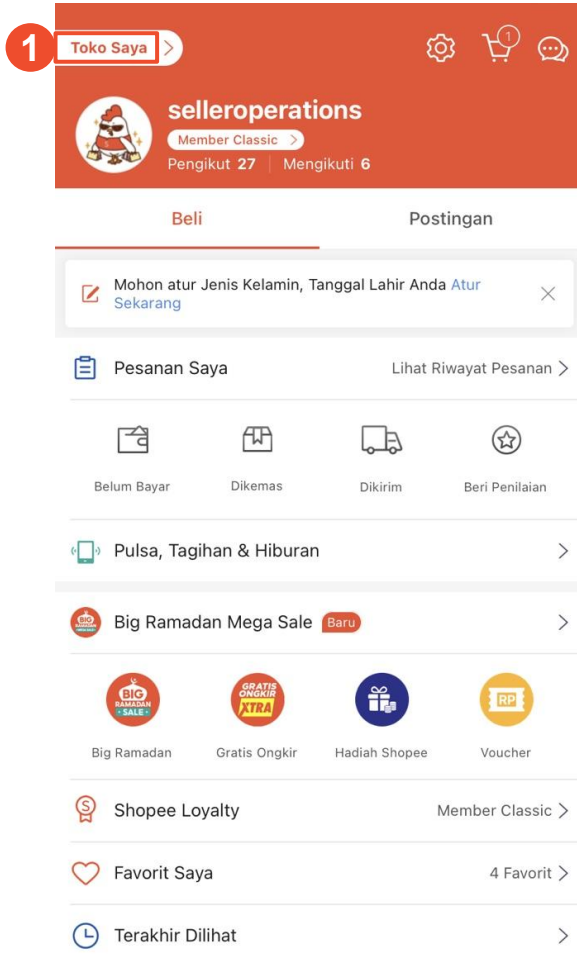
1 Toko Saya >

1

selleroperations

Member Classic >

Pengikut 27 | Mengikuti 6

Beli

Postingan

Mohon atur Jenis Kelamin, Tanggal Lahir Anda Atur Sekarang

Pesanan Saya

Lihat Riwayat Pesanan >

Belum Bayar

Dikemas

Dikirim

Beri Penilaian

Pulsa, Tagihan & Hiburan >

Big Ramadan Mega Sale Baru >

BIG RAMADAN SALE

GRATIS ONGKIR XTRA

RP

Big Ramadan

Gratis Ongkir

Hadiah Shopee

Voucher

Shopee Loyalty

Member Classic >

Favorit Saya

4 Favorit >

Terakhir Dilihat >